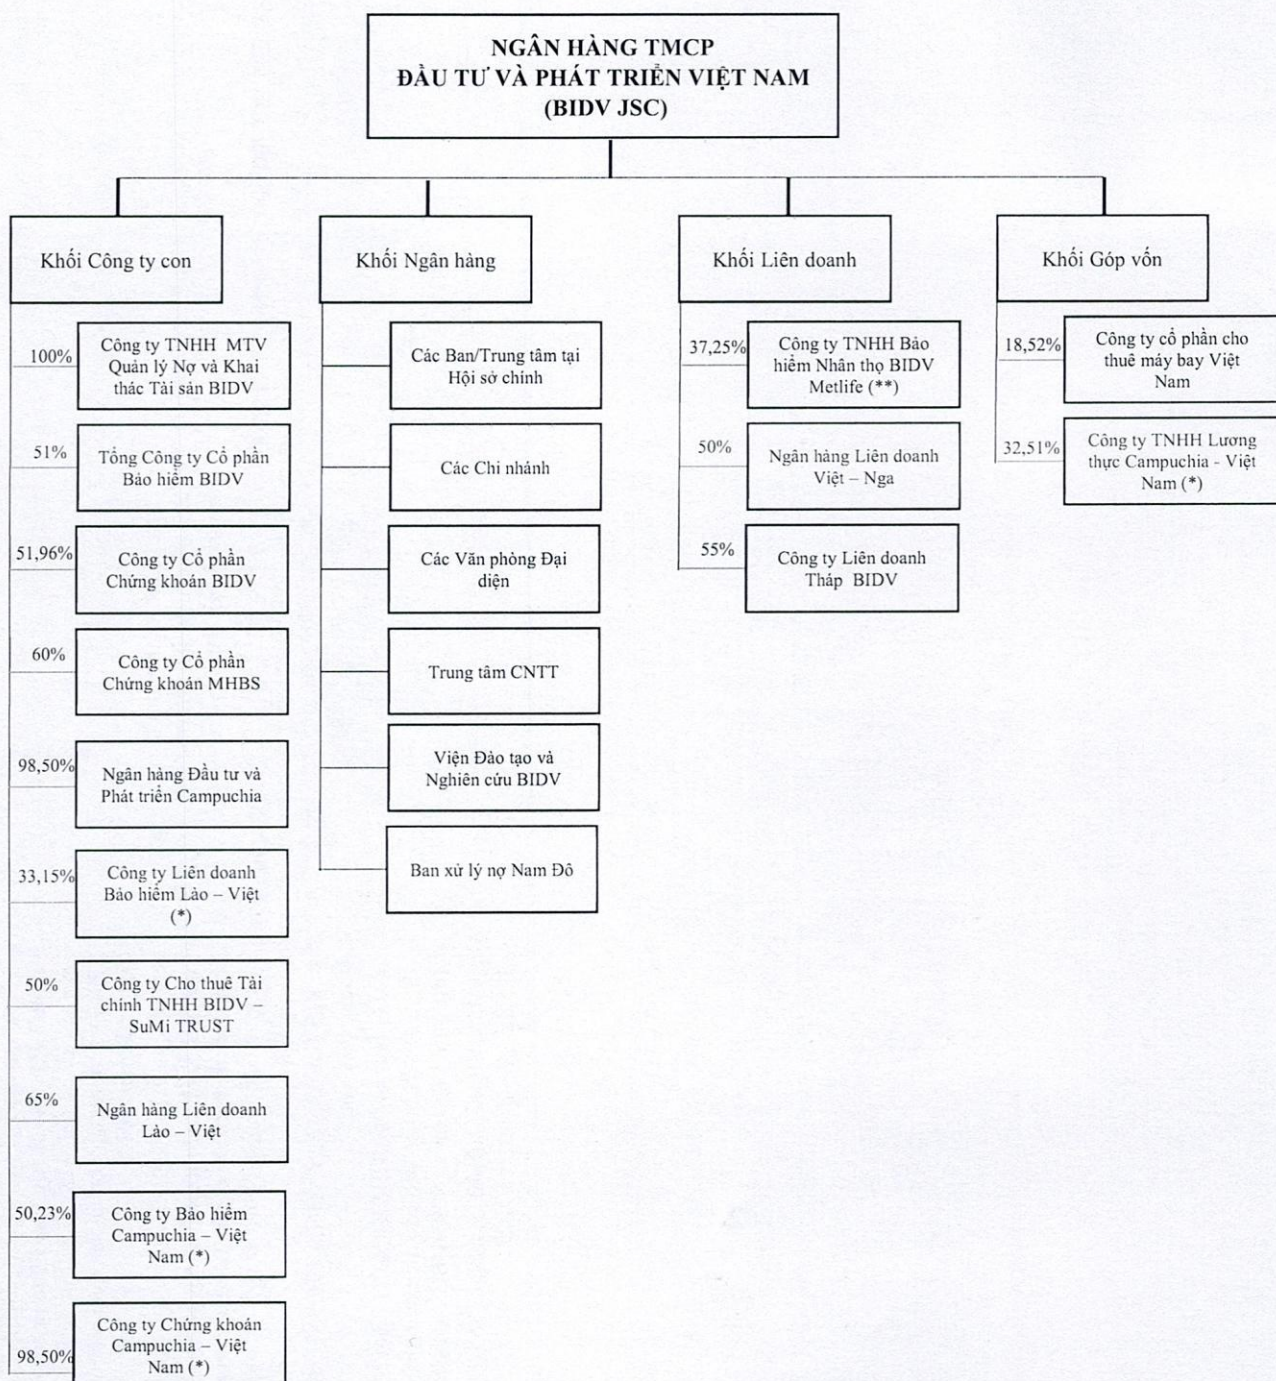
NGÂN HÀNG TMCP
ĐẦU TƯ VÀ PHÁT TRIỂN VIỆT NAM
(BIDV JSC)

Khối Công ty con

100% Công ty TNHH MTV Quản lý Nợ và Khai thác Tài sản BIDV

51% Tổng Công ty Cổ phần Bảo hiểm BIDV

51,96% Công ty Cổ phần Chứng khoán BIDV

60% Công ty Cổ phần Chứng khoán MHBS

98,50% Ngân hàng Đầu tư và Phát triển Campuchia

33,15% Công ty Liên doanh Bảo hiểm Lào – Việt (*)

50% Công ty Cho thuê Tài chính TNHH BIDV – SuMi TRUST

65% Ngân hàng Liên doanh Lào – Việt

50,23% Công ty Bảo hiểm Campuchia – Việt Nam (*)

98,50% Công ty Chứng khoán Campuchia – Việt Nam (*)

Khối Ngân hàng

Các Ban/Trung tâm tại Hội sở chính

Các Chi nhánh

Các Văn phòng Đại diện

Trung tâm CNTT

Viện Đào tạo và Nghiên cứu BIDV

Ban xử lý nợ Nam Đô

Khối Liên doanh

37,25% Công ty TNHH Bảo hiểm Nhân thọ BIDV Metlife (**)

50% Ngân hàng Liên doanh Việt – Nga

55% Công ty Liên doanh Tháp BIDV

Khối Góp vốn

18,52% Công ty cổ phần cho thuê máy bay Việt Nam

32,51% Công ty TNHH Lương thực Campuchia - Việt Nam (*)